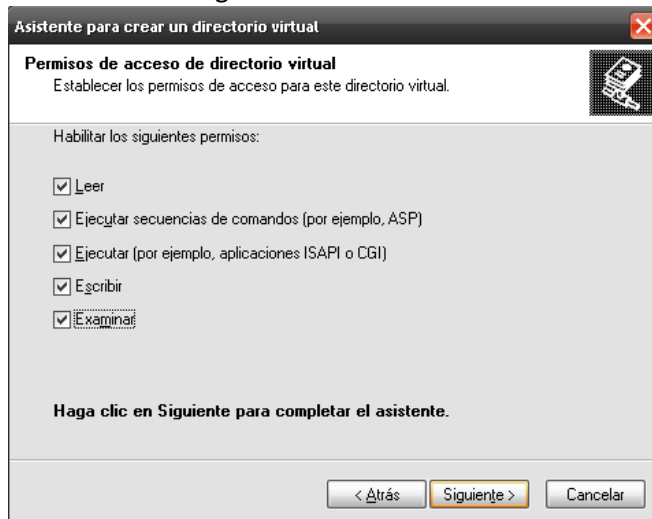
Asistente para crear un directorio virtual

Permisos de acceso de directorio virtual
Establecer los permisos de acceso para este directorio virtual.

Habilitar los siguientes permisos:

☑ Leer

☑ Ejecutar secuencias de comandos (por ejemplo, ASP)

☑ Ejecutar (por ejemplo, aplicaciones ISAPI o CGI)

☑ Escribir

☑ Examinar

Haga clic en Siguiente para completar el asistente.

< Atrás | Siguiente > | Cancelar